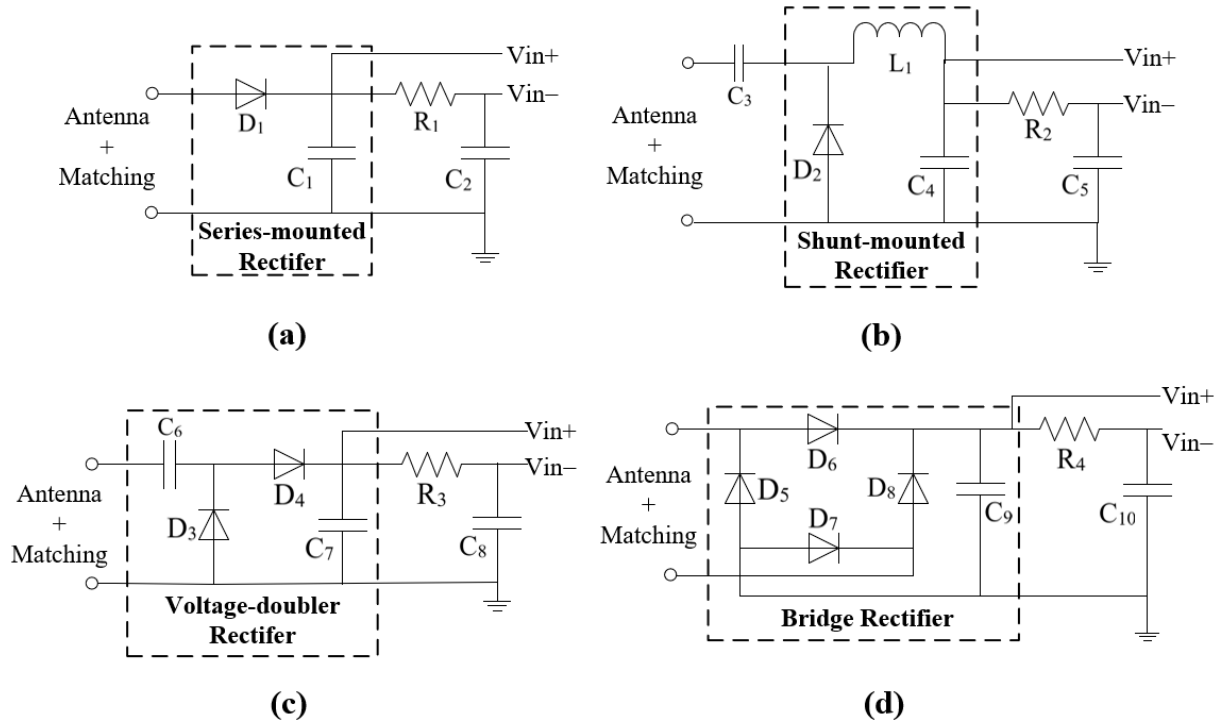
Antenna
+
Matching

$D_1$

$C_1$

$R_1$

$C_2$

Vin+

Vin–

Series-mounted Rectifer

(a)

Antenna
+
Matching

$C_3$

$D_2$

$L_1$

$C_4$

$R_2$

$C_5$

Vin+

Vin–

Shunt-mounted Rectifier

(b)

Antenna
+
Matching

$C_6$

$D_3$

$D_4$

$C_7$

$R_3$

$C_8$

Vin+

Vin–

Voltage-doubler Rectifer

(c)

Antenna
+
Matching

$D_5$

$D_6$

$D_7$

$D_8$

$C_9$

$R_4$

$C_{10}$

Vin+

Vin–

Bridge Rectifier

(d)